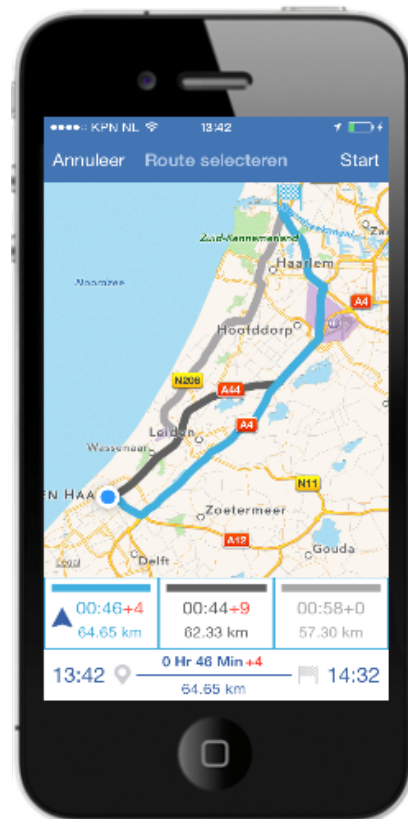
●●●●○ KPN NL 13:42

Annuleer Route selecteren Start

Zuid-Kennemerland
Haarlem
Noordzee
A4
Hoofddorp
N208
A44
Leiden
A4
Wassenaar
N11
EN HAA
Zoetermeer
A12
Gouda
Delft

00:46+4
64.65 km

00:44+9
62.33 km

00:58+0
57.30 km

13:42
0 Hr 46 Min +4
64.65 km
14:32